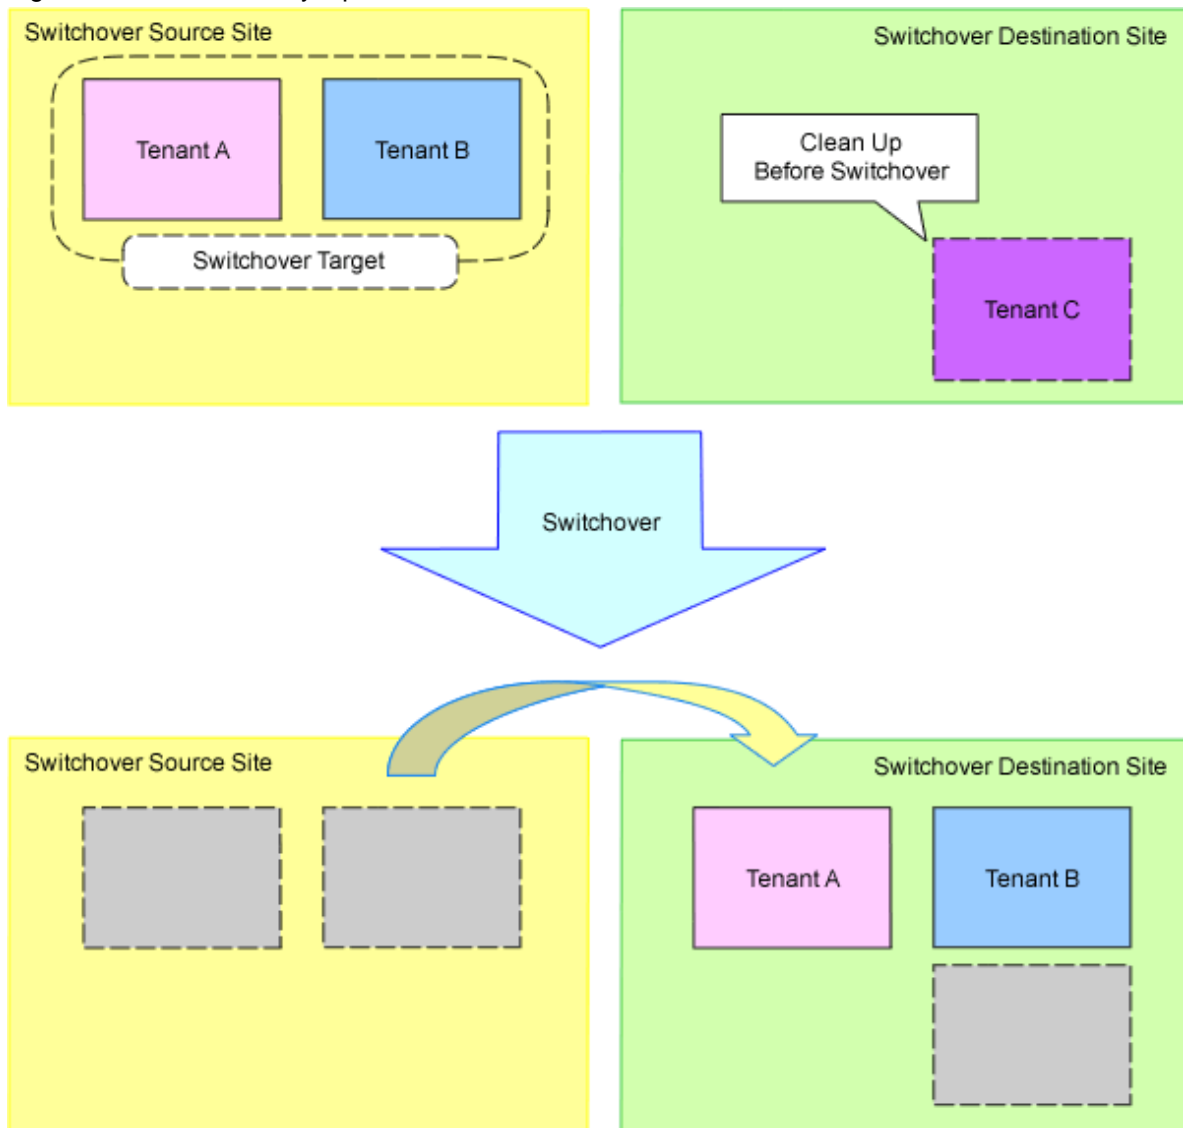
Switchover Source Site

Tenant A

Tenant B

Switchover Target

Switchover Destination Site

Clean Up Before Switchover

Tenant C

Switchover

Switchover Source Site

Switchover Destination Site

Tenant A

Tenant B